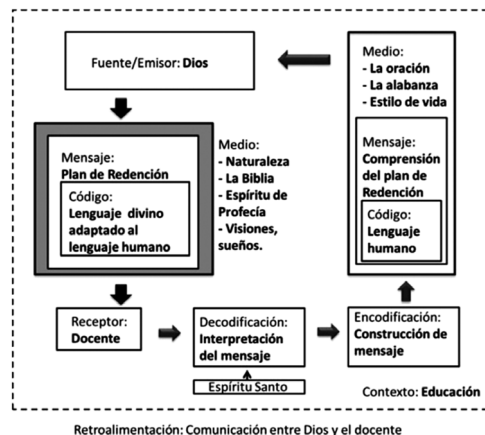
Fuente/Emisor: **Dios**

Mensaje:
**Plan de Redención**

Código:
**Lenguaje divino adaptado al lenguaje humano**

Medio:
**- Naturaleza**
**- La Biblia**
**- Espíritu de Profecía**
**- Visiones, sueños.**

Receptor:
**Docente**

Decodificación:
**Interpretación del mensaje**

Espíritu Santo

Encodificación:
**Construcción de mensaje**

Medio:
**- La oración**
**- La alabanza**
**- Estilo de vida**

Mensaje:
**Comprensión del plan de Redención**

Código:
**Lenguaje humano**

Contexto: **Educación**

Retroalimentación: Comunicación entre Dios y el docente